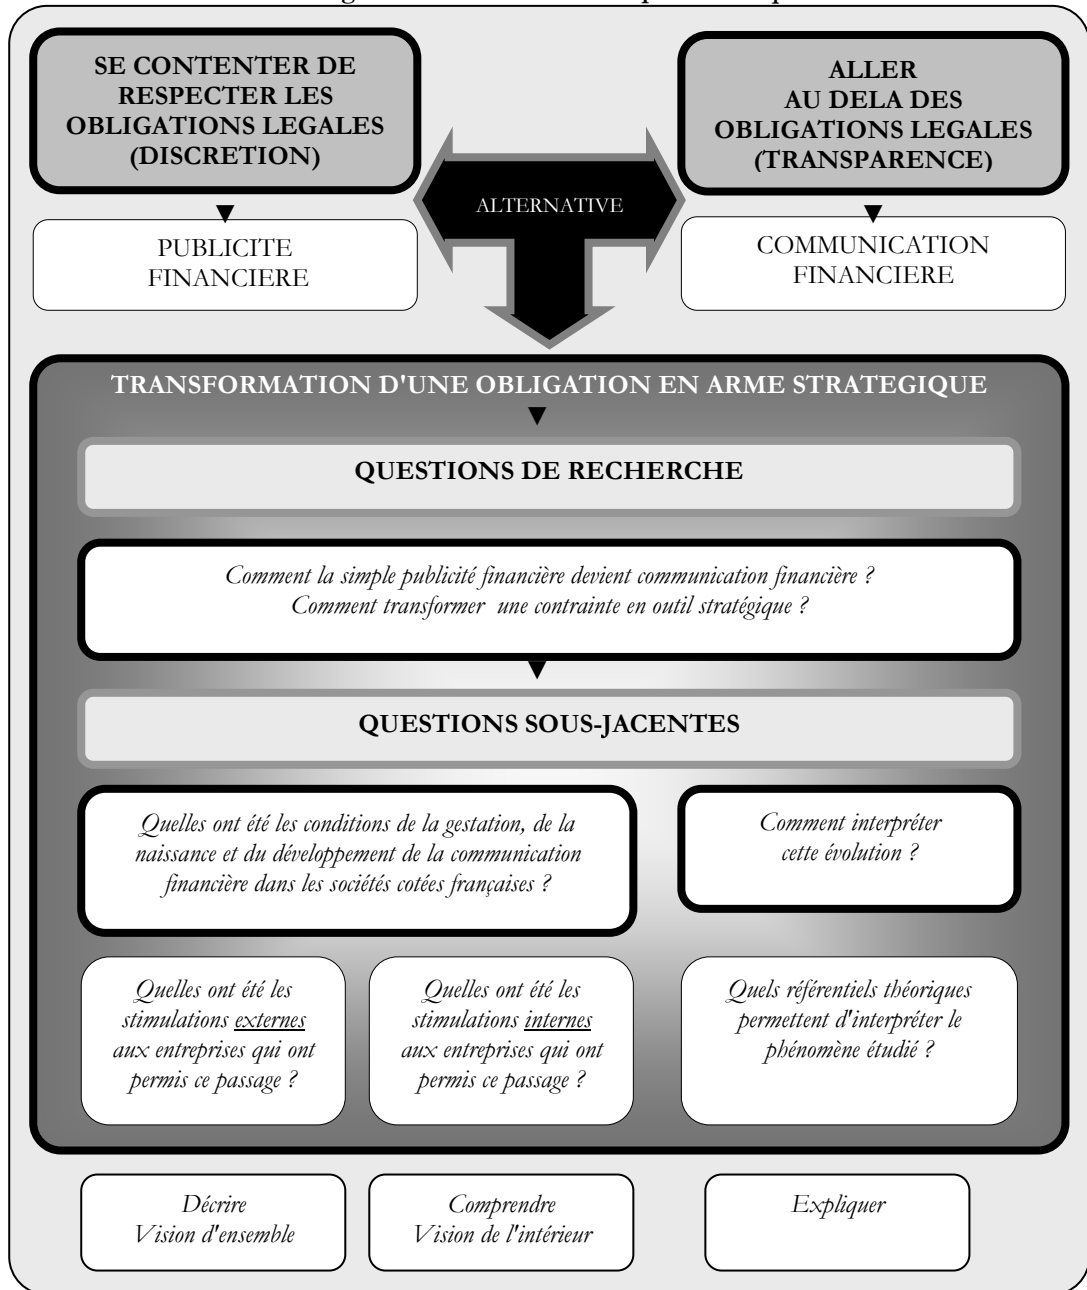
SE CONTENTER DE RESPECTER LES OBLIGATIONS LEGALES (DISCRETION)

ALLER AU DELA DES OBLIGATIONS LEGALES (TRANSPARENCE)

ALTERNATIVE

PUBLICITE FINANCIERE

COMMUNICATION FINANCIERE

TRANSFORMATION D'UNE OBLIGATION EN ARME STRATEGIQUE

QUESTIONS DE RECHERCHE

*Comment la simple publicité financière devient communication financière ? Comment transformer une contrainte en outil stratégique ?*

QUESTIONS SOUS-JACENTES

*Quelles ont été les conditions de la gestation, de la naissance et du développement de la communication financière dans les sociétés cotées françaises ?*

*Comment interpréter cette évolution ?*

*Quelles ont été les stimulations externes aux entreprises qui ont permis ce passage ?*

*Quelles ont été les stimulations internes aux entreprises qui ont permis ce passage ?*

*Quels référentiels théoriques permettent d'interpréter le phénomène étudié ?*

*Décrire Vision d'ensemble*

*Comprendre Vision de l'intérieur*

*Expliquer*